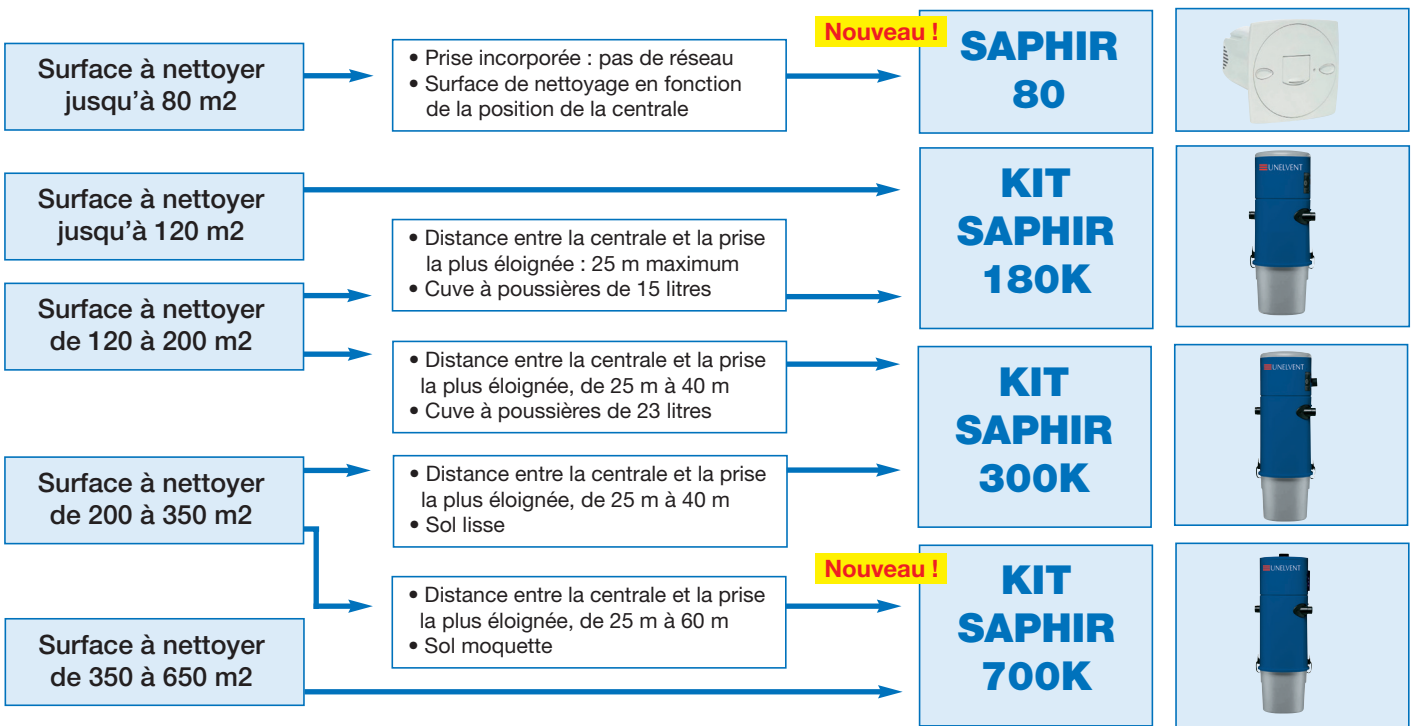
Surface à nettoyer jusqu'à 80 m2

• Prise incorporée : pas de réseau
• Surface de nettoyage en fonction de la position de la centrale

Nouveau !

SAPHIR 80

Surface à nettoyer jusqu'à 120 m2

KIT SAPHIR 180K

UNELVENT

Surface à nettoyer de 120 à 200 m2

• Distance entre la centrale et la prise la plus éloignée : 25 m maximum
• Cuve à poussières de 15 litres

• Distance entre la centrale et la prise la plus éloignée, de 25 m à 40 m
• Cuve à poussières de 23 litres

KIT SAPHIR 300K

UNELVENT

Surface à nettoyer de 200 à 350 m2

• Distance entre la centrale et la prise la plus éloignée, de 25 m à 40 m
• Sol lisse

• Distance entre la centrale et la prise la plus éloignée, de 25 m à 60 m
• Sol moquette

Nouveau !

KIT SAPHIR 700K

UNELVENT

Surface à nettoyer de 350 à 650 m2